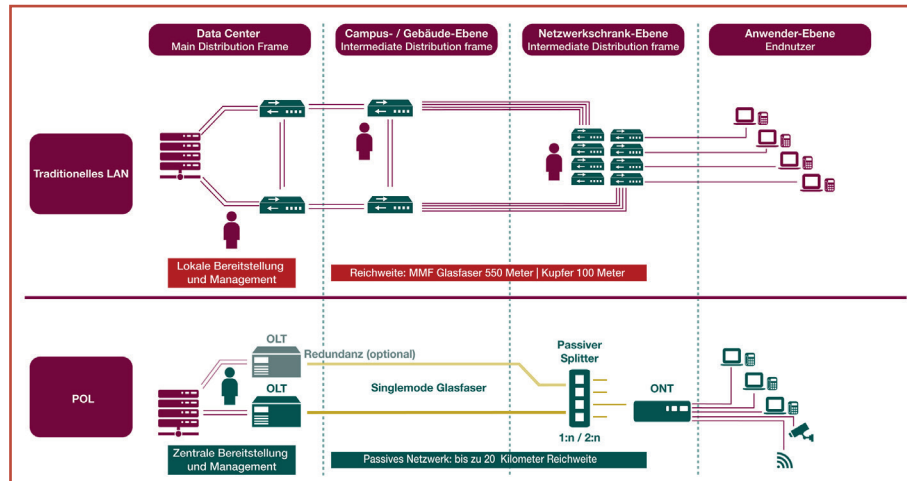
Data Center
Main Distribution Frame

Campus- / Gebäude-Ebene
Intermediate Distribution frame

Netzwerkschrank-Ebene
Intermediate Distribution frame

Anwender-Ebene
Endnutzer

Traditionelles LAN

Lokale Bereitstellung und Management

Reichweite: MMF Glasfaser 550 Meter | Kupfer 100 Meter

POL

OLT

Redundanz (optional)

OLT

Singlemode Glasfaser

Passiver Splitter

1:n / 2:n

ONT

Zentrale Bereitstellung und Management

Passives Netzwerk: bis zu 20 Kilometer Reichweite